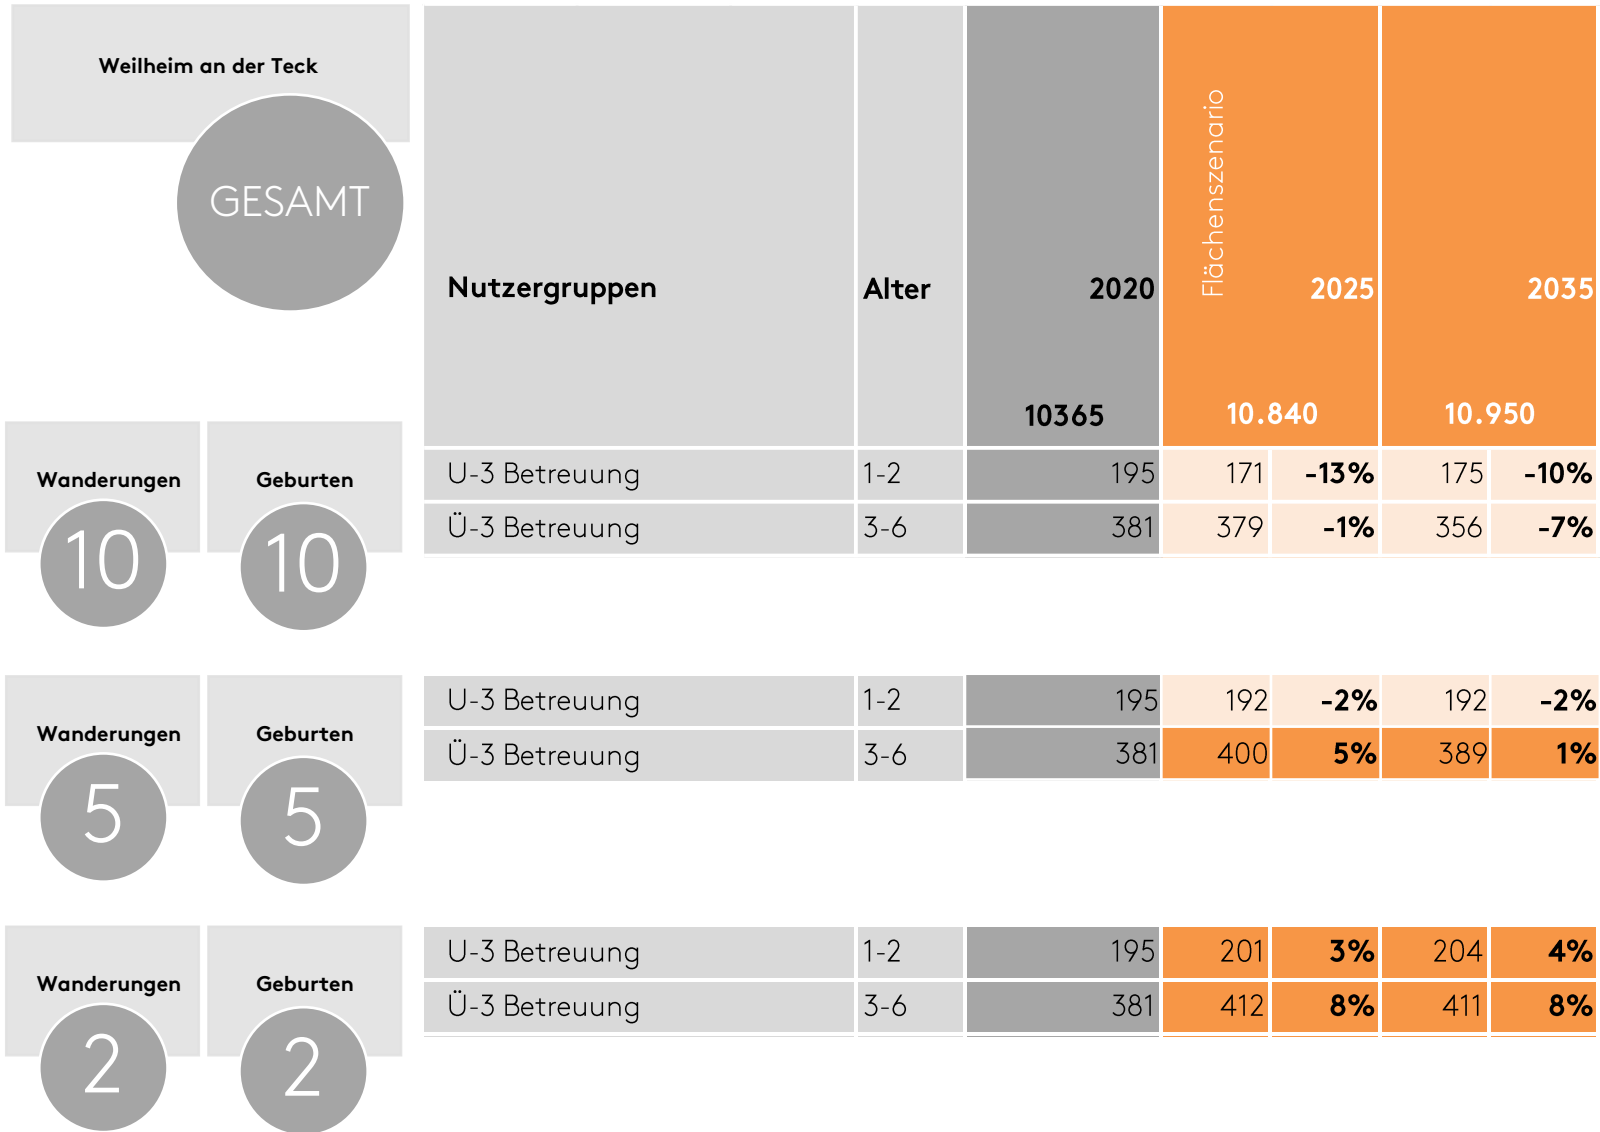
Weilheim an der Teck

GESAMT

| Nutzergruppen | Alter | 2020 10365 | Flächenszenario 2025 10.840 | | 2035 10.950 | |
|---|---|---|---|---|---|---|
| U-3 Betreuung | 1-2 | 195 | 171 | -13% | 175 | -10% |
| Ü-3 Betreuung | 3-6 | 381 | 379 | -1% | 356 | -7% |

Wanderungen 10
Geburten 10

| | | | | | | |
|---|---|---|---|---|---|---|
| U-3 Betreuung | 1-2 | 195 | 192 | -2% | 192 | -2% |
| Ü-3 Betreuung | 3-6 | 381 | 400 | 5% | 389 | 1% |

Wanderungen 5
Geburten 5

| | | | | | | |
|---|---|---|---|---|---|---|
| U-3 Betreuung | 1-2 | 195 | 201 | 3% | 204 | 4% |
| Ü-3 Betreuung | 3-6 | 381 | 412 | 8% | 411 | 8% |

Wanderungen 2
Geburten 2